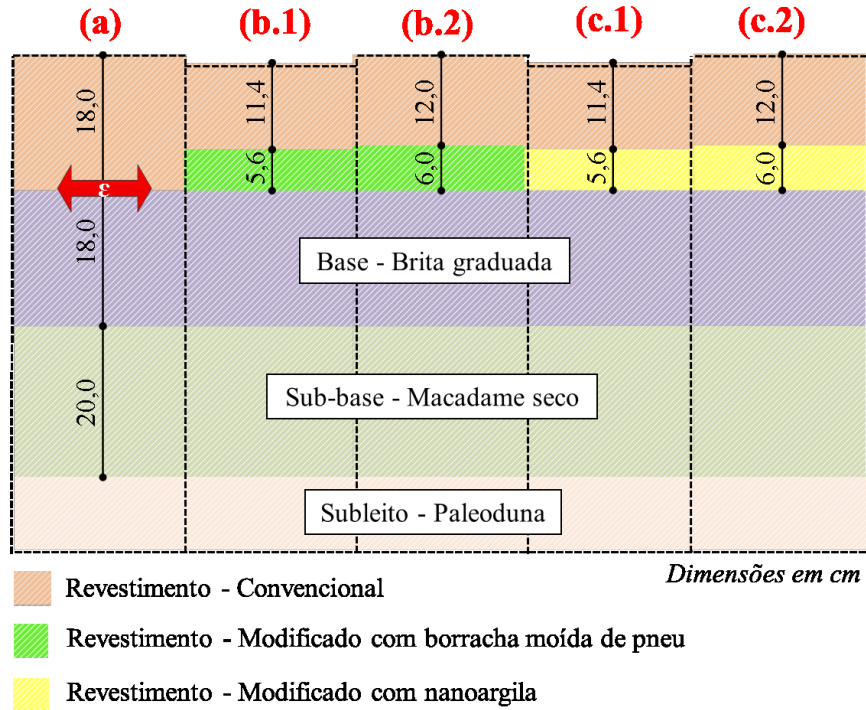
(a) (b.1) (b.2) (c.1) (c.2)

18,0

ε

18,0

20,0

11,4

5,6

12,0

6,0

11,4

5,6

12,0

6,0

Base - Brita graduada

Sub-base - Macadame seco

Subleito - Paleoduna

Dimensões em cm

Revestimento - Convencional

Revestimento - Modificado com borracha moída de pneu

Revestimento - Modificado com nanoargila